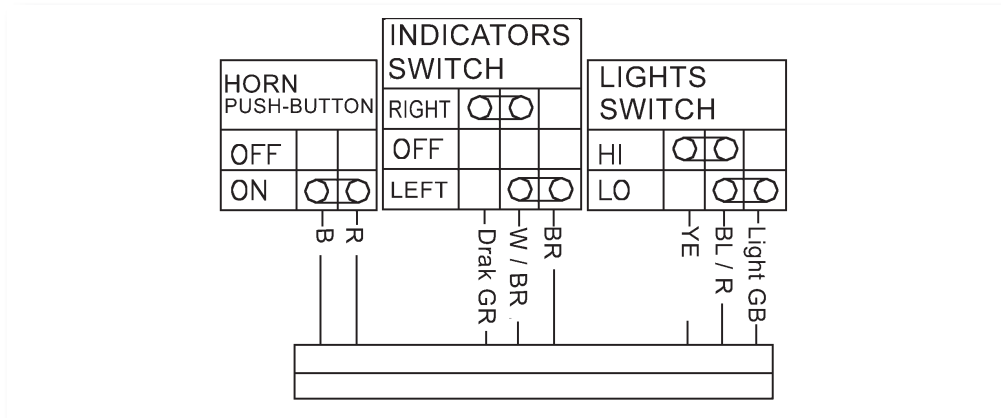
HORN
PUSH-BUTTON

| OFF |  |  |
|---|---|---|
| ON |  |  |

B
R

INDICATORS
SWITCH

| RIGHT |  |  |
|---|---|---|
| OFF |  |  |
| LEFT |  |  |

Drak GR
W / BR
BR

LIGHTS
SWITCH

| HI |  |  |
|---|---|---|
| LO |  |  |

YE
BL / R
Light GB